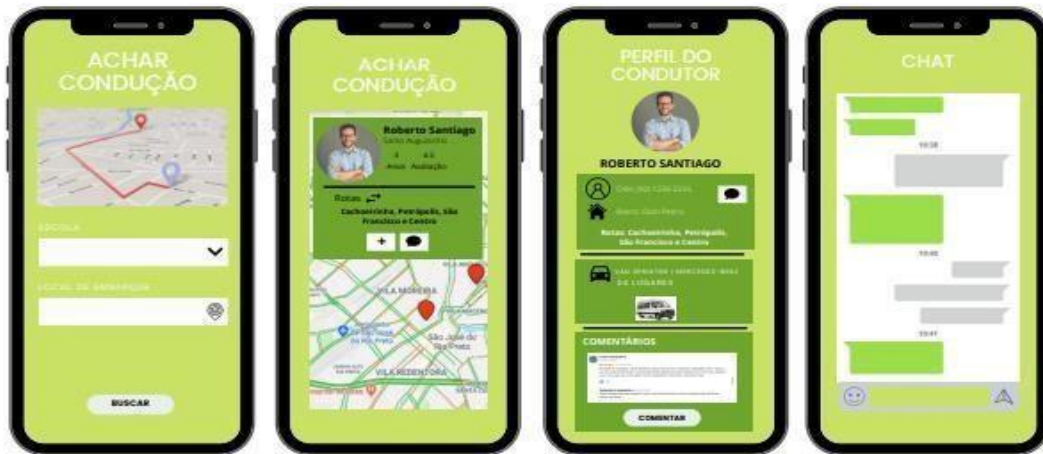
ACHAR CONDUÇÃO

ESCOLA

LOCAL DE EMBARQUE

BUSCAR

ACHAR CONDUÇÃO

Roberto Santiago
Santo Agostinho
4 Anos
4.5 Avaliação

Rotas
Cachoeirinha, Petrópolis, São Francisco e Centro

+

VILA MOREIRA
São José do Rio Preto
VILA REDENTORA

PERFIL DO CONDUTOR

ROBERTO SANTIAGO

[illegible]

Bairro: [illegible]

Rotas: Cachoeirinha, Petrópolis, São Francisco e Centro

VAN SPRINTER | MERCEDES-BENZ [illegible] LUGARES

COMENTÁRIOS

COMENTAR

CHAT

10:38

10:45

10:47